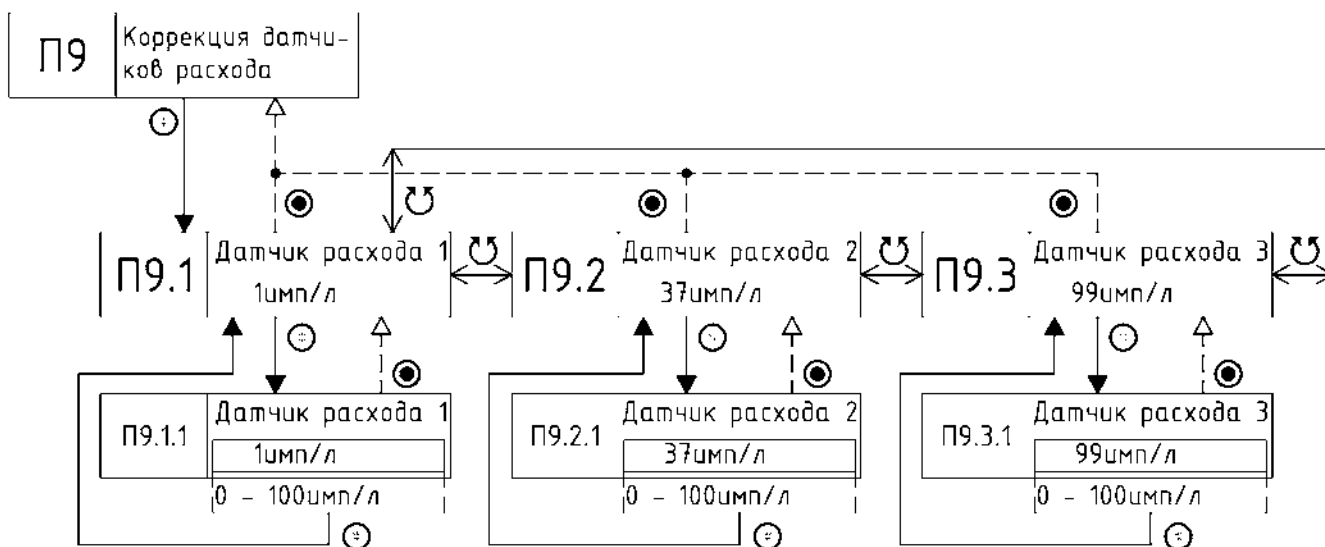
П9
Коррекция датчиков расхода

П9.1
Датчик расхода 1
1имп/л

П9.2
Датчик расхода 2
37имп/л

П9.3
Датчик расхода 3
99имп/л

П9.1.1
Датчик расхода 1
1имп/л
0 – 100имп/л

П9.2.1
Датчик расхода 2
37имп/л
0 – 100имп/л

П9.3.1
Датчик расхода 3
99имп/л
0 – 100имп/л